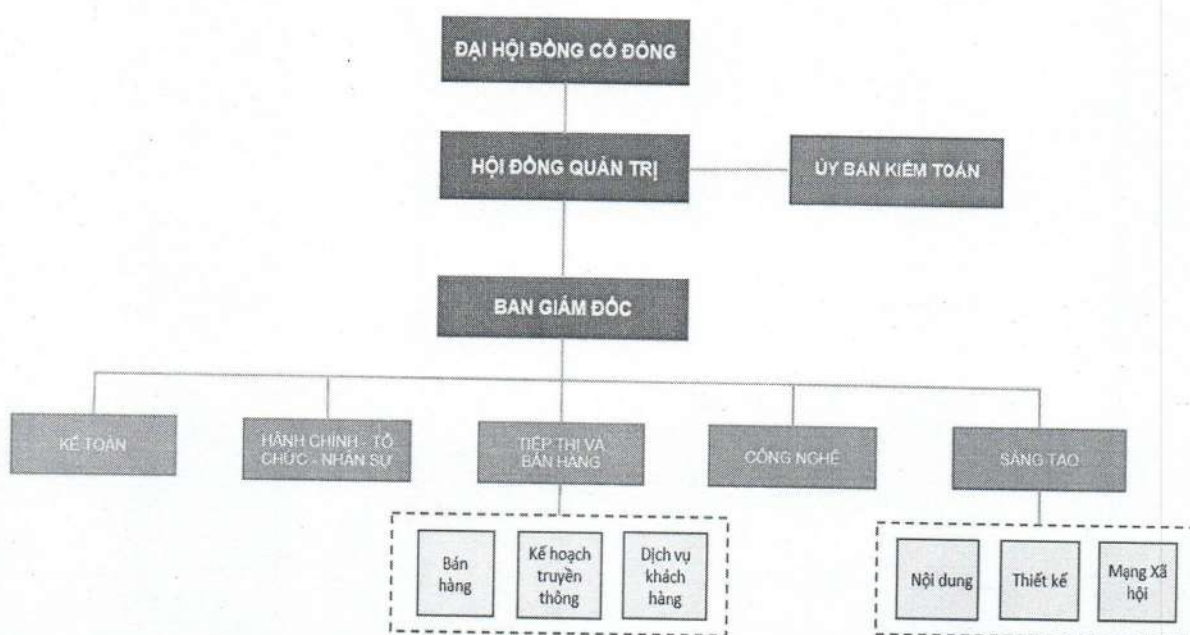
ĐẠI HỘI ĐỒNG CỔ ĐÔNG

HỘI ĐỒNG QUẢN TRỊ

ỦY BAN KIỂM TOÁN

BAN GIÁM ĐỐC

KẾ TOÁN

HÀNH CHÍNH - TỔ CHỨC - NHÂN SỰ

TIẾP THỊ VÀ BÁN HÀNG

CÔNG NGHỆ

SÁNG TẠO

Bán hàng

Kế hoạch truyền thông

Dịch vụ khách hàng

Nội dung

Thiết kế

Mạng Xã hội